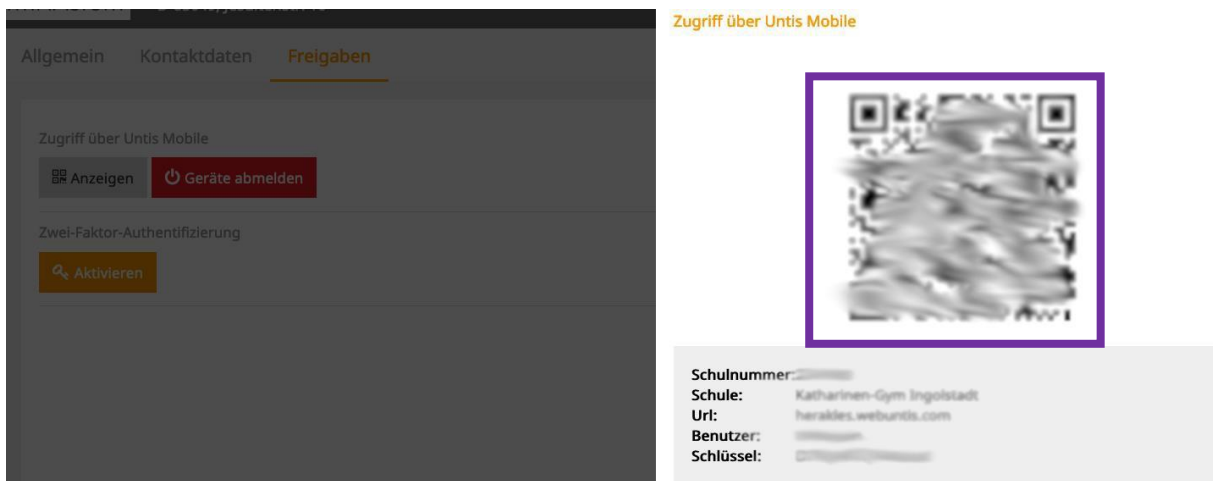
Allgemein Kontaktdaten Freigaben

Zugriff über Untis Mobile

Anzeigen Geräte abmelden

Zwei-Faktor-Authentifizierung

Aktivieren

Zugriff über Untis Mobile

Schulnummer: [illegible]
Schule: Katharinen-Gym Ingolstadt
Url: herakles.webuntis.com
Benutzer: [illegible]
Schlüssel: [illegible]